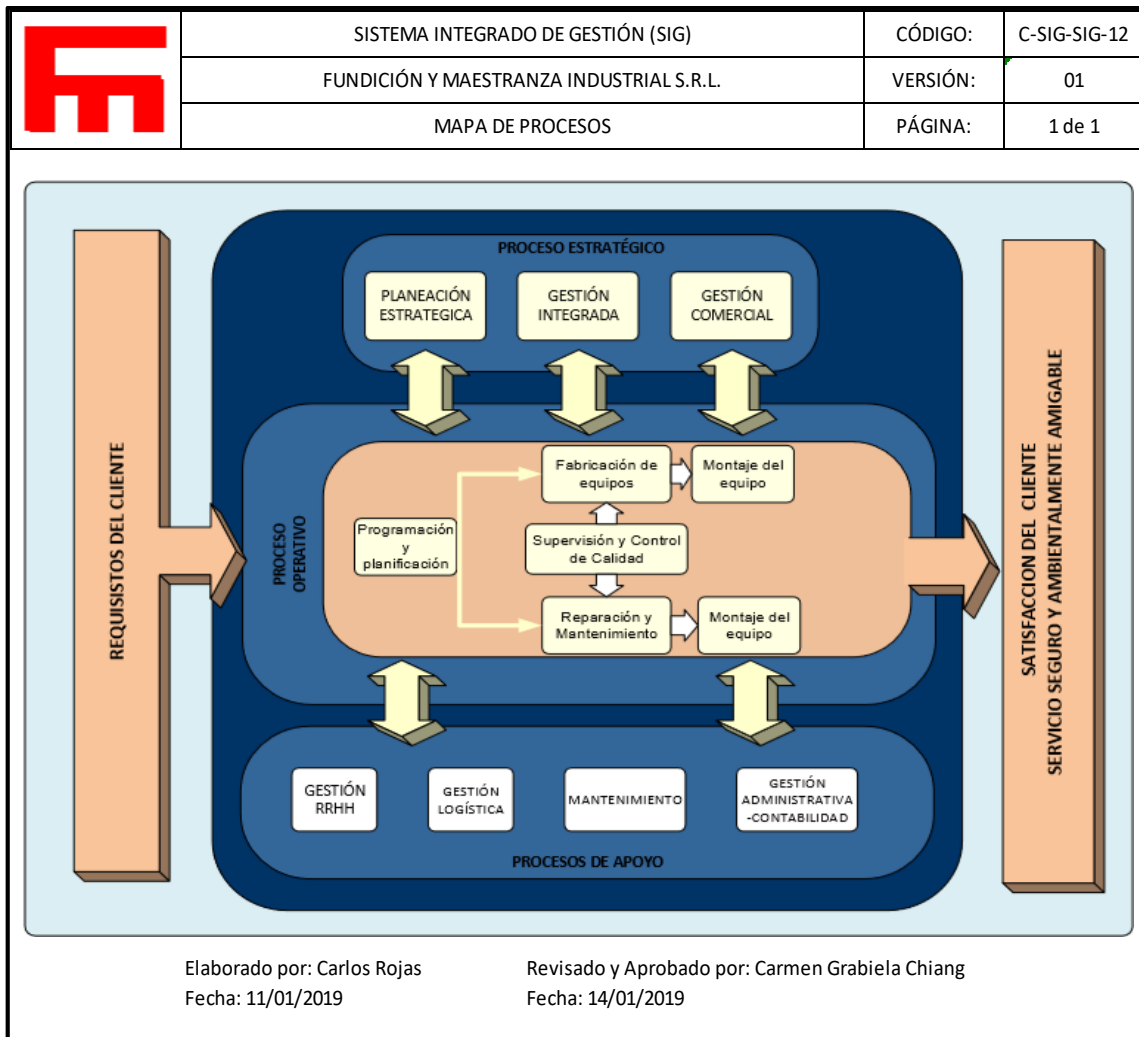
| | SISTEMA INTEGRADO DE GESTIÓN (SIG) | CÓDIGO: | C-SIG-SIG-12 |
|---|---|---|---|
| | FUNDICIÓN Y MAESTRANZA INDUSTRIAL S.R.L. | VERSIÓN: | 01 |
| | MAPA DE PROCESOS | PÁGINA: | 1 de 1 |

REQUISISTOS DEL CLIENTE

PROCESO ESTRATÉGICO

PLANEACIÓN ESTRATEGICA

GESTIÓN INTEGRADA

GESTIÓN COMERCIAL

PROCESO OPERATIVO

Programación y planificación

Fabricación de equipos

Montaje del equipo

Supervisión y Control de Calidad

Reparación y Mantenimiento

Montaje del equipo

GESTIÓN RRHH

GESTIÓN LOGÍSTICA

MANTENIMIENTO

GESTIÓN ADMINISTRATIVA -CONTABILIDAD

PROCESOS DE APOYO

SATISFACCION DEL CLIENTE
SERVICIO SEGURO Y AMBIENTALMENTE AMIGABLE

Elaborado por: Carlos Rojas
Fecha: 11/01/2019

Revisado y Aprobado por: Carmen Grabiela Chiang
Fecha: 14/01/2019